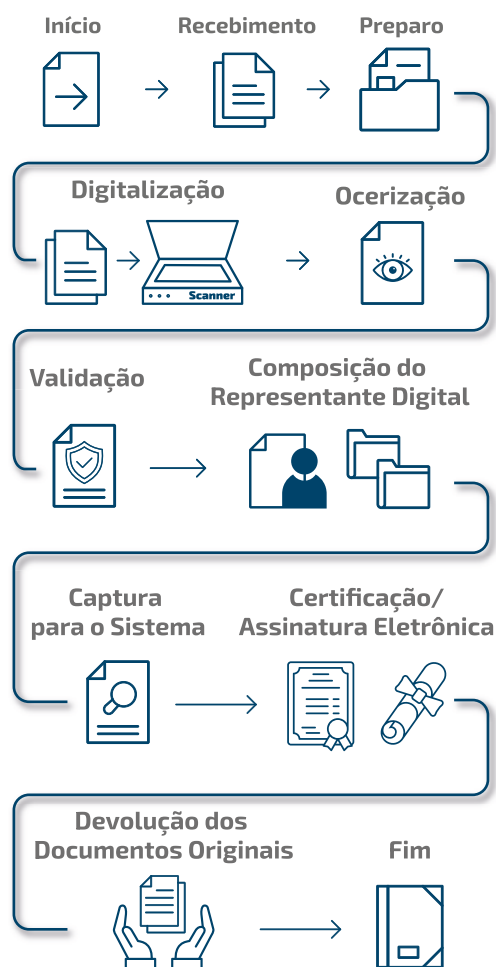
Início
Recebimento
Preparo

Digitalização
Scanner
Ocerização

Validação
Composição do Representante Digital

Captura para o Sistema
Certificação/ Assinatura Eletrônica

Devolução dos Documentos Originais
Fim